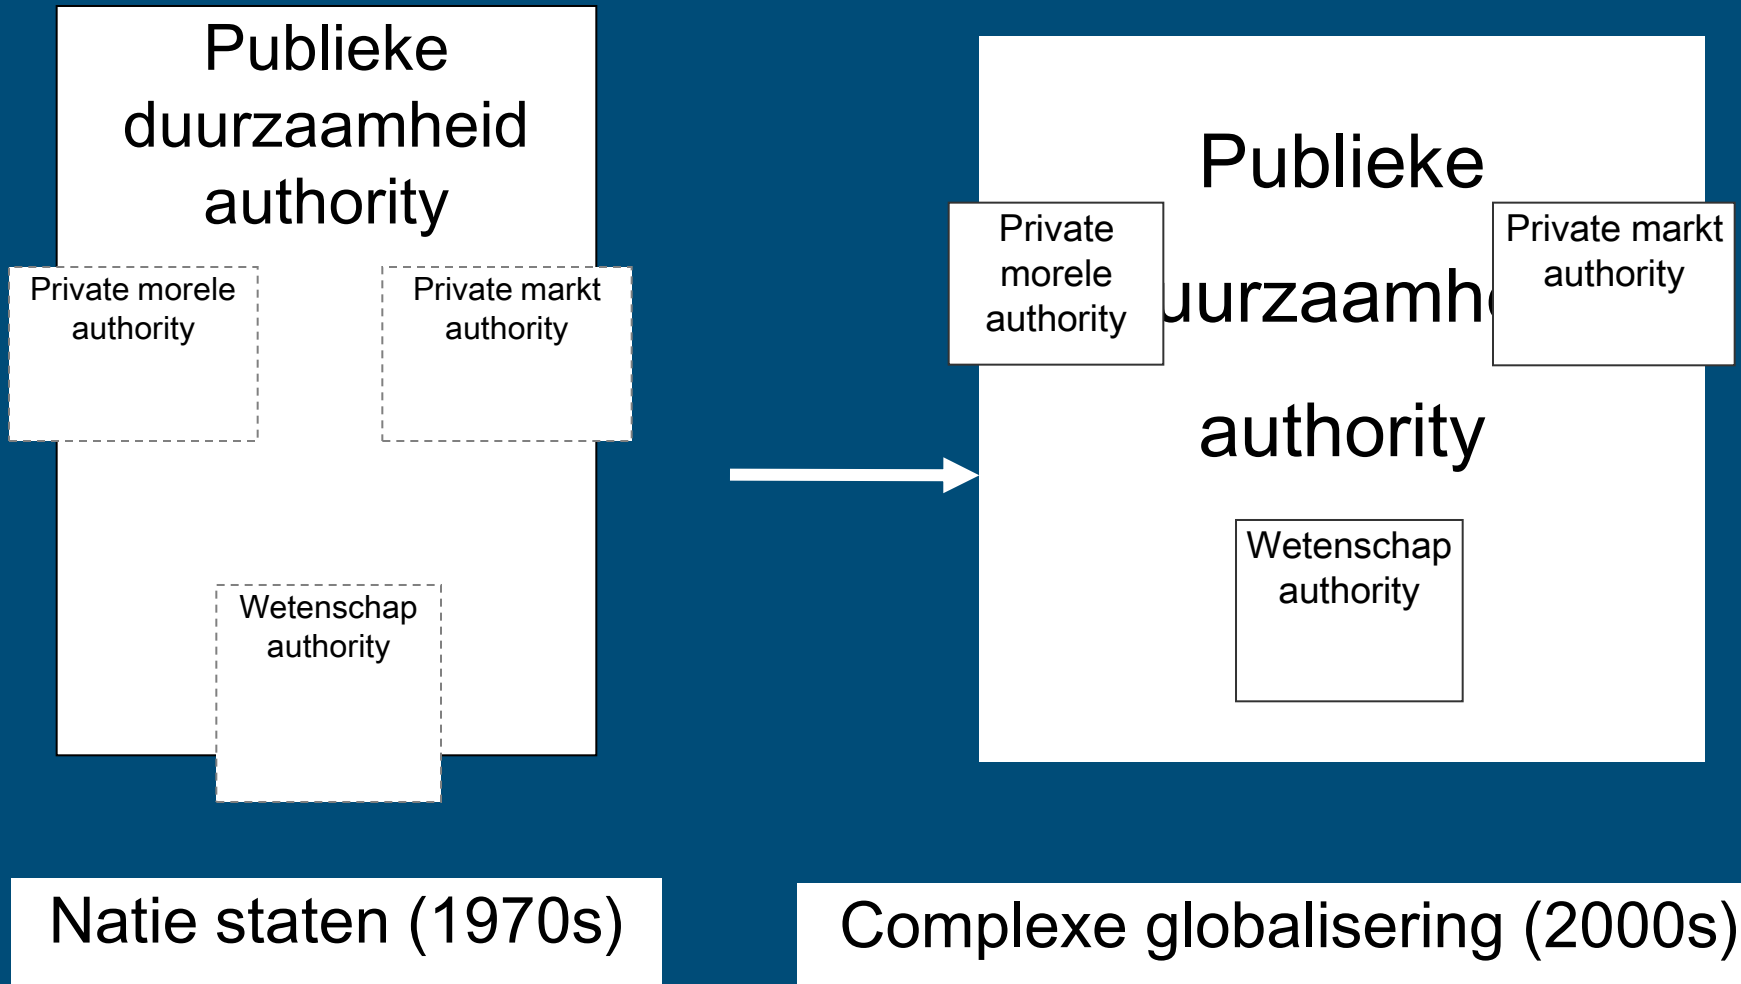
Publieke duurzaamheid authority

Private morele authority

Private markt authority

Wetenschap authority

Publieke uurzaamh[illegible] authority

Private morele authority

Private markt authority

Wetenschap authority

Natie staten (1970s)

Complexe globalisering (2000s)